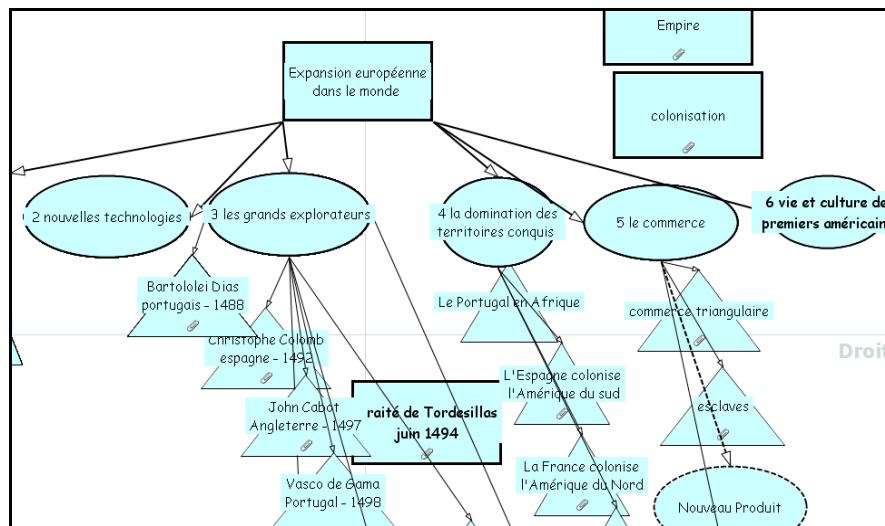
Empire

colonisation

Expansion européenne dans le monde

2 nouvelles technologies

3 les grands explorateurs

4 la domination des territoires conquis

5 le commerce

6 vie et culture de premiers américain

Bartololei Dias portugais - 1488

Christophe Colomb espagne - 1492

John Cabot Angleterre - 1497

Vasco de Gama Portugal - 1498

raité de Tordesillas juin 1494

Le Portugal en Afrique

L'Espagne colonise l'Amérique du sud

La France colonise l'Amérique du Nord

commerce triangulaire

esclaves

Nouveau Produit

Droi